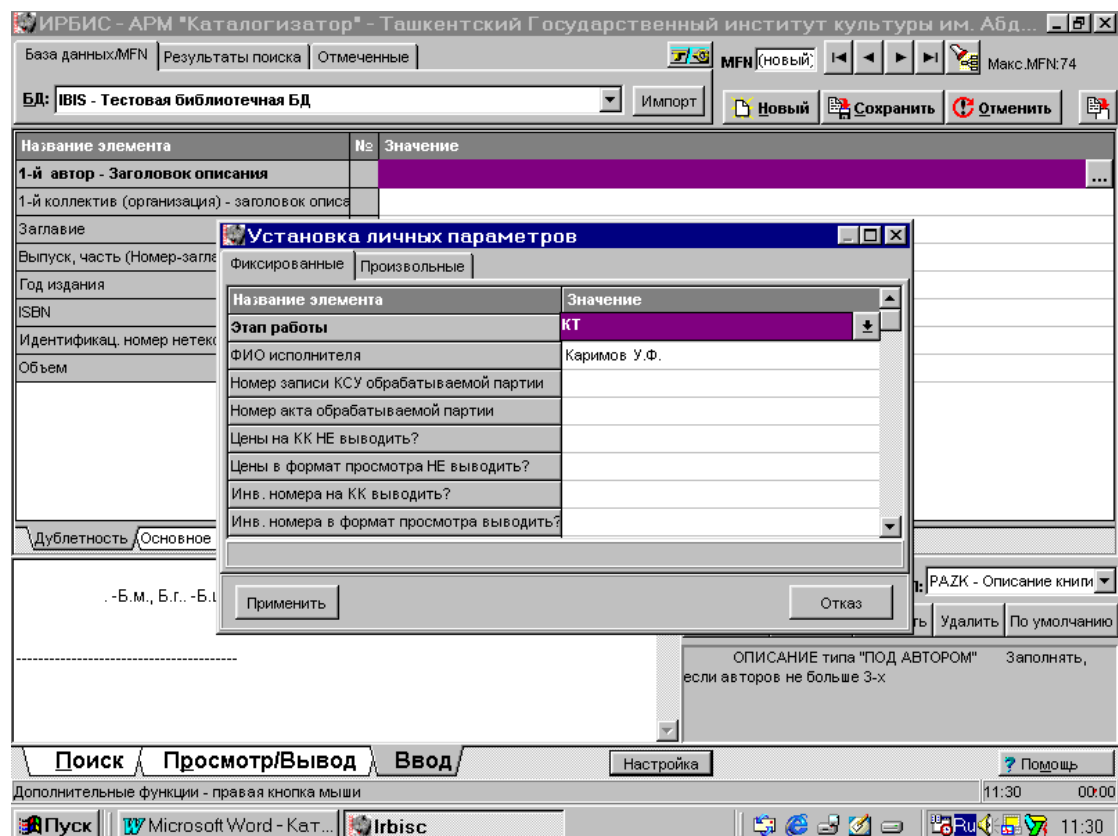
ИРБИС - АРМ "Каталогизатор" - Ташкентский Государственный институт культуры им. Абд...

База данных/MFN | Результаты поиска | Отмеченные

MFN (новый) Макс.MFN:74

БД: IBIS - Тестовая библиотечная БД

Импорт

Новый | Сохранить | Отменить

| Название элемента | № | Значение |
|---|---|---|
| 1-й автор - Заголовок описания | | |
| 1-й коллектив (организация) - заголовок описа | | |
| Заглавие | | |
| Выпуск, часть (Номер-загла | | |
| Год издания | | |
| ISBN | | |
| Идентификац. номер нетек | | |
| Объем | | |

Установка личных параметров

Фиксированные | Произвольные

| Название элемента | Значение |
|---|---|
| Этап работы | КТ |
| ФИО исполнителя | Каримов У.Ф. |
| Номер записи КСУ обрабатываемой партии | |
| Номер акта обрабатываемой партии | |
| Цены на КК НЕ выводить? | |
| Цены в формат просмотра НЕ выводить? | |
| Инв. номера на КК выводить? | |
| Инв. номера в формат просмотра выводить? | |

Применить

Отказ

Дублетность | Основное

. -Б.м., Б.г.. -Б.ц

-----------------------------------

PAZK - Описание книги

ть | Удалить | По умолчанию

ОПИСАНИЕ типа "ПОД АВТОРОМ" Заполнять, если авторов не больше 3-х

Поиск | Просмотр/Вывод | Ввод

Настройка

Помощь

Дополнительные функции - правая кнопка мыши

11:30 00:00

Пуск | Microsoft Word - Кат... | Irbisc

Ru 11:30